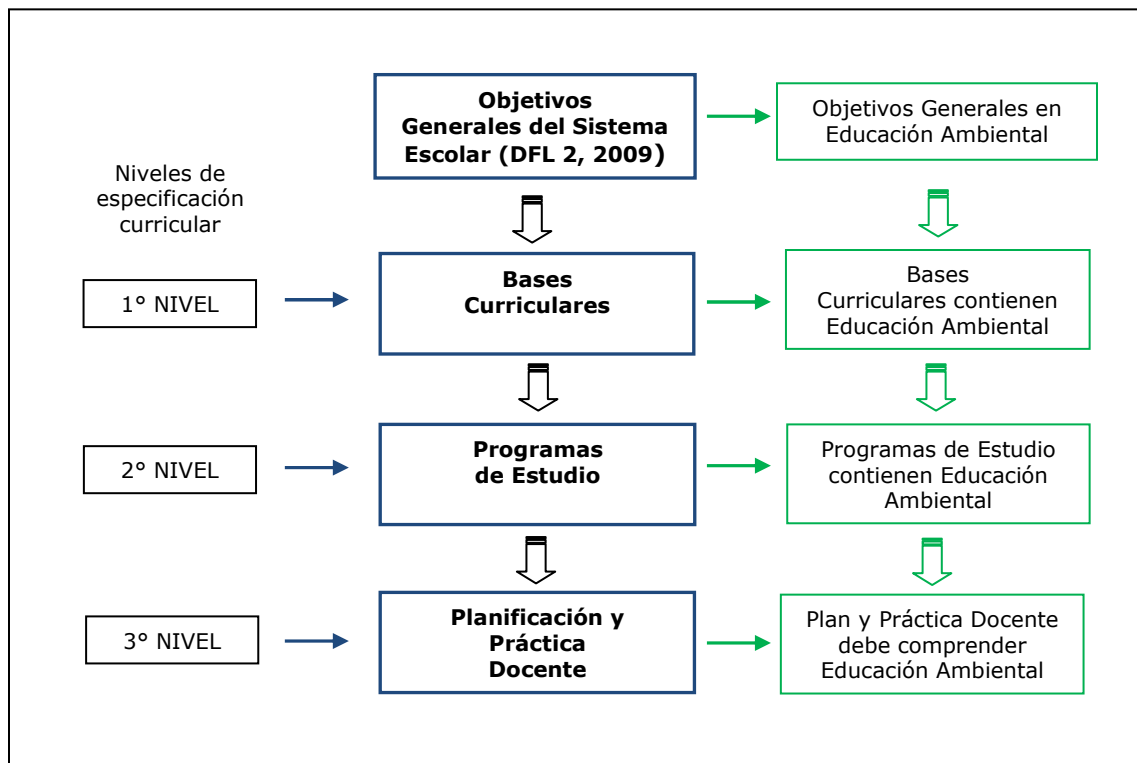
Niveles de especificación curricular

Objetivos Generales del Sistema Escolar (DFL 2, 2009)

Objetivos Generales en Educación Ambiental

1° NIVEL

Bases Curriculares

Bases Curriculares contienen Educación Ambiental

2° NIVEL

Programas de Estudio

Programas de Estudio contienen Educación Ambiental

3° NIVEL

Planificación y Práctica Docente

Plan y Práctica Docente debe comprender Educación Ambiental